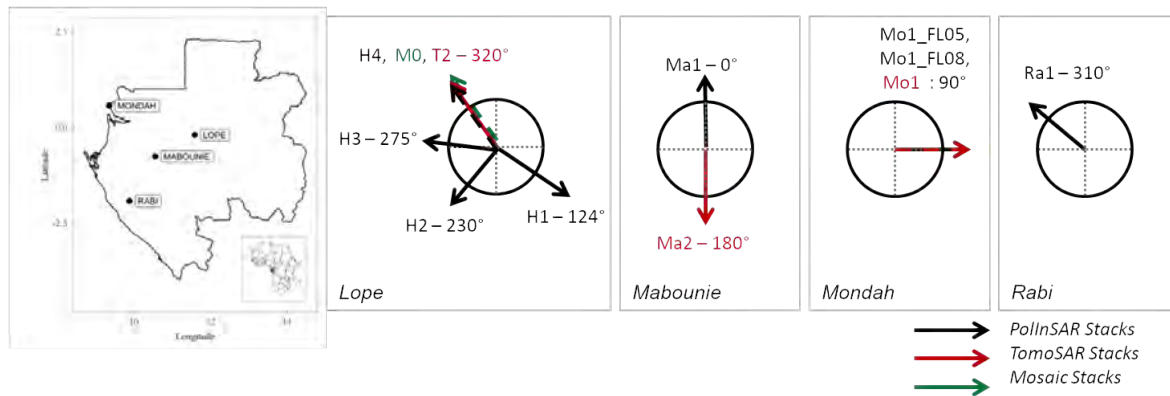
2.5

0.0

-2.5

Latitude

10

12

14

Longitude

MONDAH

LOPE

MABOUNIE

RABI

H4, M0, T2 – 320°

H3 – 275°

H2 – 230°

H1 – 124°

Lope

Ma1 – 0°

Ma2 – 180°

Mabounie

Mo1_FL05, Mo1_FL08, Mo1 : 90°

Mondah

Ra1 – 310°

Rabi

PolInSAR Stacks

TomoSAR Stacks

Mosaic Stacks